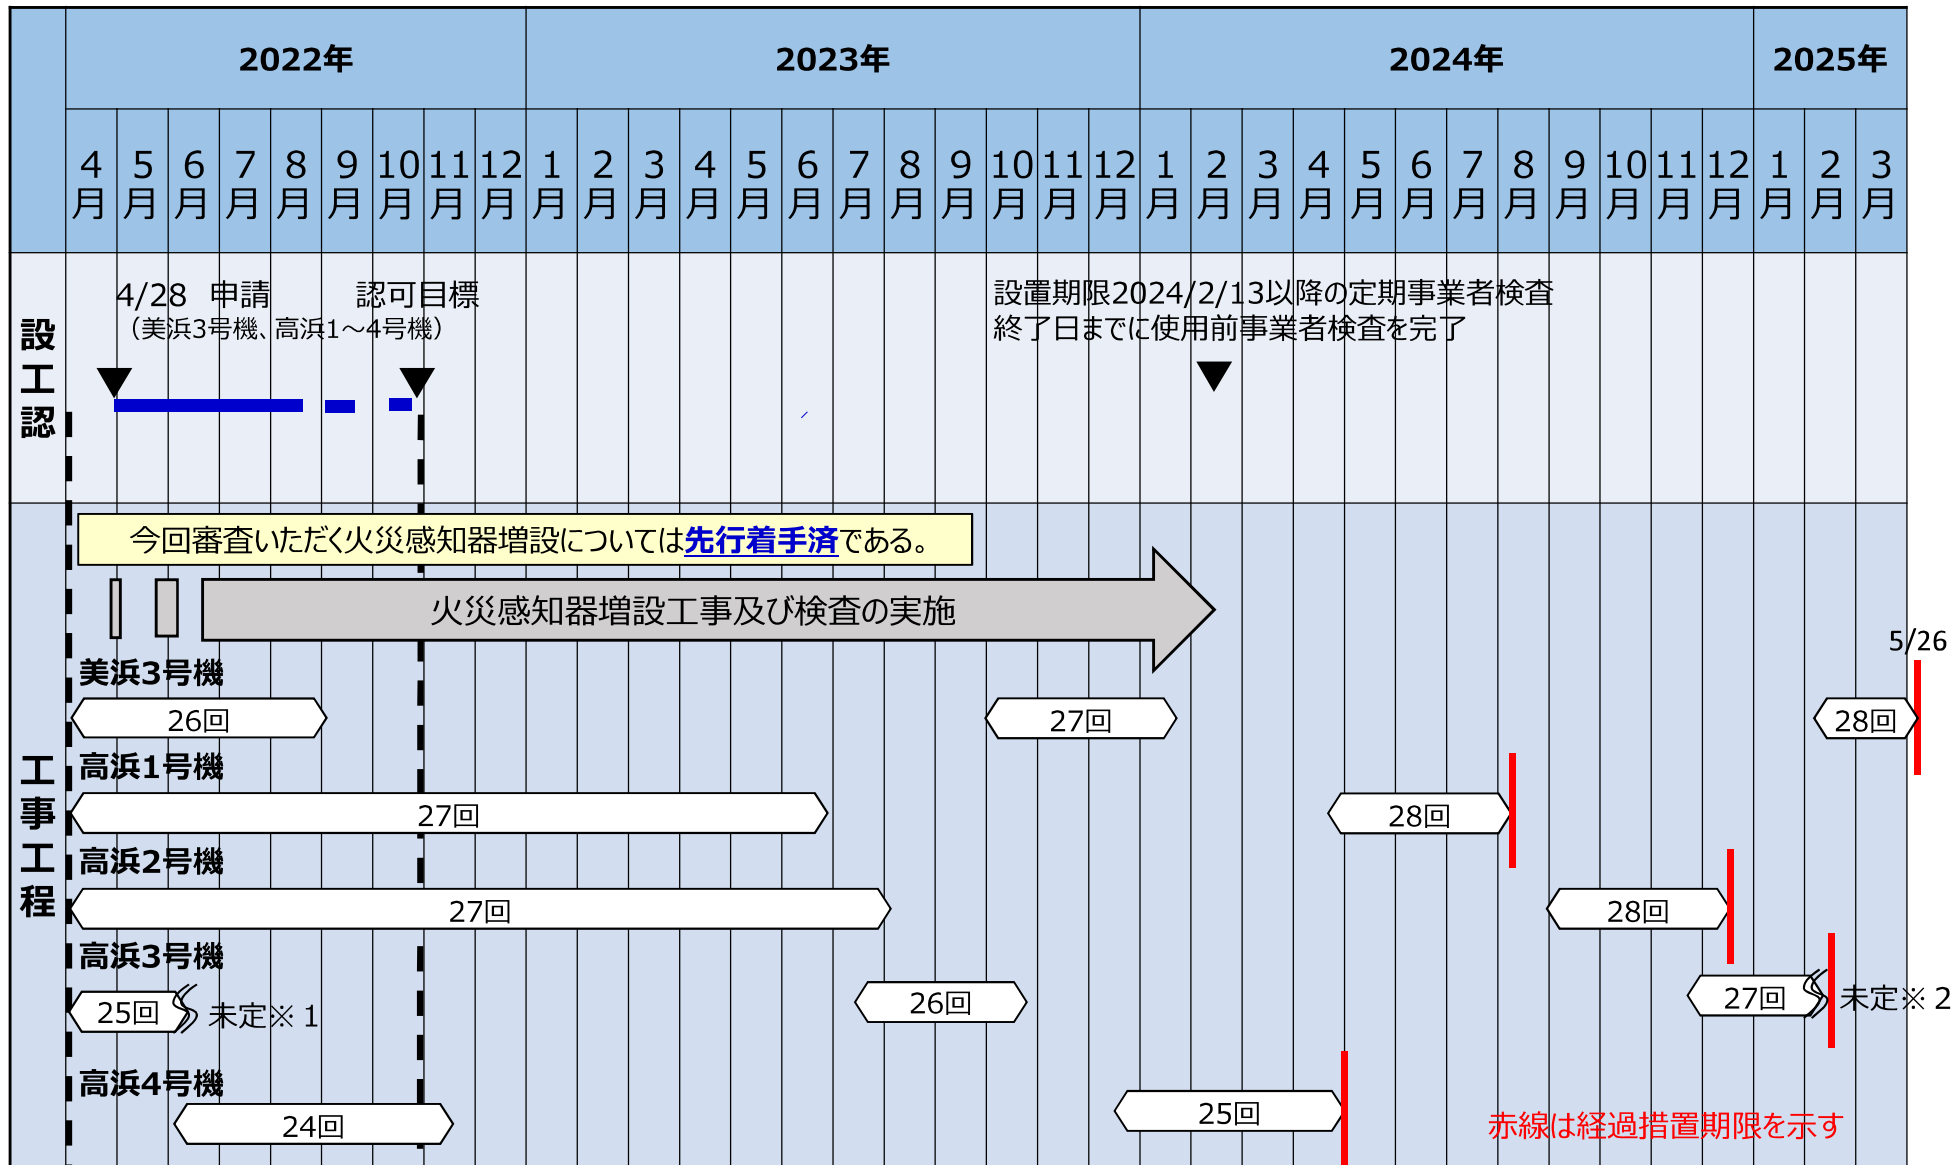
| | 2022年 | 2023年 | 2024年 | 2025年 |
|---|---|---|---|---|

4月 5月 6月 7月 8月 9月 10月 11月 12月 1月 2月 3月 4月 5月 6月 7月 8月 9月 10月 11月 12月 1月 2月 3月 4月 5月 6月 7月 8月 9月 10月 11月 12月 1月 2月 3月

設工認

4/28 申請
（美浜3号機、高浜1～4号機）

認可目標

設置期限2024/2/13以降の定期事業者検査終了日までに使用前事業者検査を完了

工事工程

今回審査いただく火災感知器増設については先行着手済である。

火災感知器増設工事及び検査の実施

美浜3号機
26回
27回
5/26
28回

高浜1号機
27回
28回

高浜2号機
27回
28回

高浜3号機
25回
未定※1
26回
27回
未定※2

高浜4号機
24回
25回

赤線は経過措置期限を示す